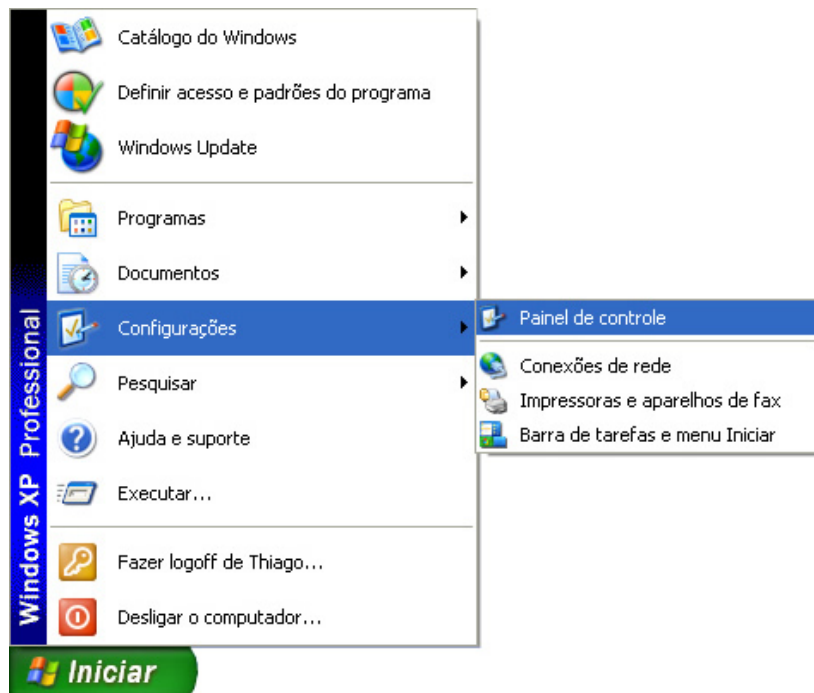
Windows XP Professional

Catálogo do Windows
Definir acesso e padrões do programa
Windows Update

Programas
Documentos
Configurações
Pesquisar
Ajuda e suporte
Executar...

Fazer logoff de Thiago...
Desligar o computador...

Painel de controle
Conexões de rede
Impressoras e aparelhos de fax
Barra de tarefas e menu Iniciar

Iniciar